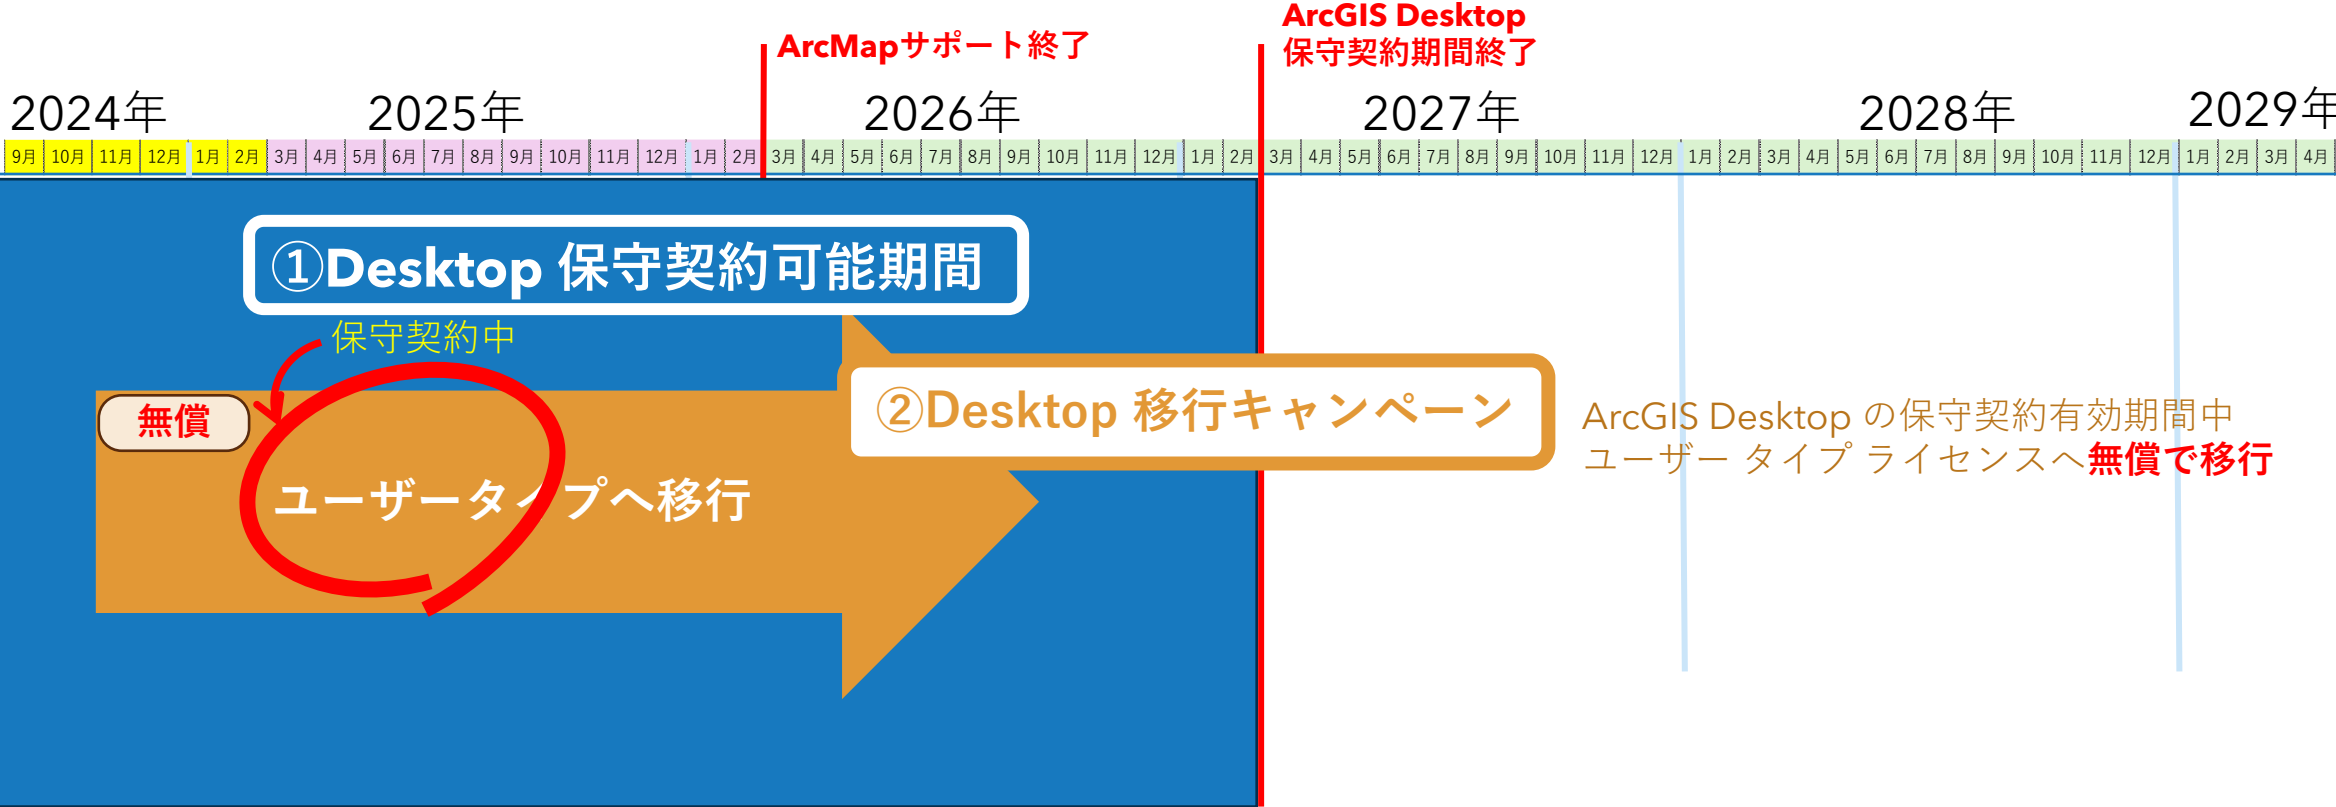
ArcGIS Desktop
保守契約期間終了

ArcMapサポート終了

2024年 2025年 2026年 2027年 2028年 2029年

| 9月 | 10月 | 11月 | 12月 | 1月 | 2月 | 3月 | 4月 | 5月 | 6月 | 7月 | 8月 | 9月 | 10月 | 11月 | 12月 | 1月 | 2月 | 3月 | 4月 | 5月 | 6月 | 7月 | 8月 | 9月 | 10月 | 11月 | 12月 | 1月 | 2月 | 3月 | 4月 | 5月 | 6月 | 7月 | 8月 | 9月 | 10月 | 11月 | 12月 | 1月 | 2月 | 3月 | 4月 | 5月 | 6月 | 7月 | 8月 | 9月 | 10月 | 11月 | 12月 | 1月 | 2月 | 3月 | 4月 |
|---|---|---|---|---|---|---|---|---|---|---|---|---|---|---|---|---|---|---|---|---|---|---|---|---|---|---|---|---|---|---|---|---|---|---|---|---|---|---|---|---|---|---|---|---|---|---|---|---|---|---|---|---|---|---|---|

①Desktop 保守契約可能期間

保守契約中

無償

ユーザータイプへ移行

②Desktop 移行キャンペーン

ArcGIS Desktop の保守契約有効期間中
ユーザー タイプ ライセンスへ無償で移行